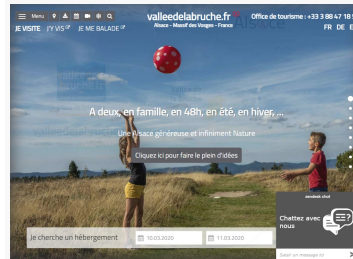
Menu

valleedelabruche.fr
Alsace - Massif des Vosges - France

Office de tourisme : +33 3 88 47 18

JE VISITE J'Y VIS JE ME BALADE

FR DE

A deux, en famille, en 48h, en été, en hiver, ...

Une Alsace généreuse et infiniment Nature

Cliquez ici pour faire le plein d'idées

Chattez avec nous

Je cherche un hébergement

10.03.2020

11.03.2020